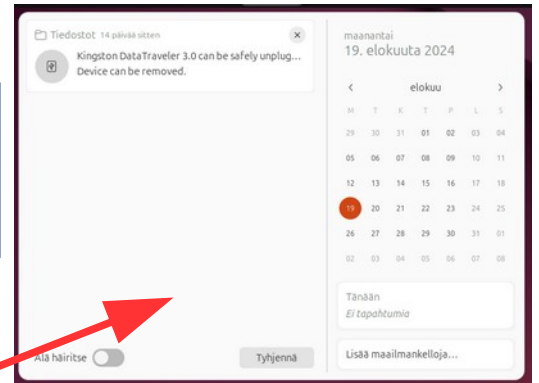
Tiedostot 14 päivää sitten

Kingston DataTraveler 3.0 can be safely unplug...
Device can be removed.

maanantai
19. elokuuta 2024

‹ elokuu ›

| M | T | K | T | P | L | S |
|---|---|---|---|---|---|---|
| 29 | 30 | 31 | 01 | 02 | 03 | 04 |
| 05 | 06 | 07 | 08 | 09 | 10 | 11 |
| 12 | 13 | 14 | 15 | 16 | 17 | 18 |
| 19 | 20 | 21 | 22 | 23 | 24 | 25 |
| 26 | 27 | 28 | 29 | 30 | 31 | 01 |
| 02 | 03 | 04 | 05 | 06 | 07 | 08 |

Tänään
Ei tapahtumia

Älä häiritse

Tyhjennä

Lisää maailmankelloja...